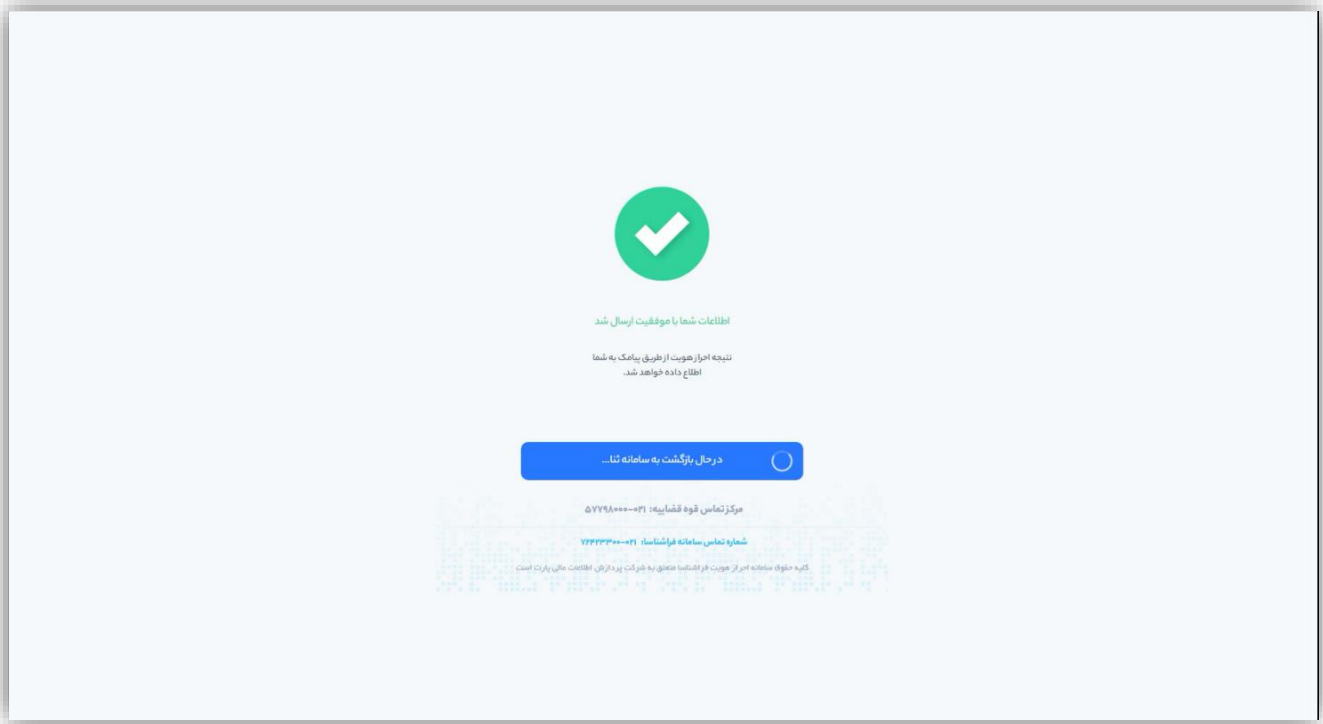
اطلاعات شما با موفقیت ارسال شد

نتیجه احراز هویت از طریق پیامک به شما اطلاع داده خواهد شد.

درحال بازگشت به سامانه ثنا...

مرکز تماس قوه قضاییه: ۰۲۱-۵۷۷۹۸۰۰۰

شماره تماس سامانه فراشناسا: ۰۲۱-۷۲۴۲۳۳۰۰

کلیه حقوق سامانه احراز هویت فراشناسا متعلق به شرکت پردازش اطلاعات مالی پارت است